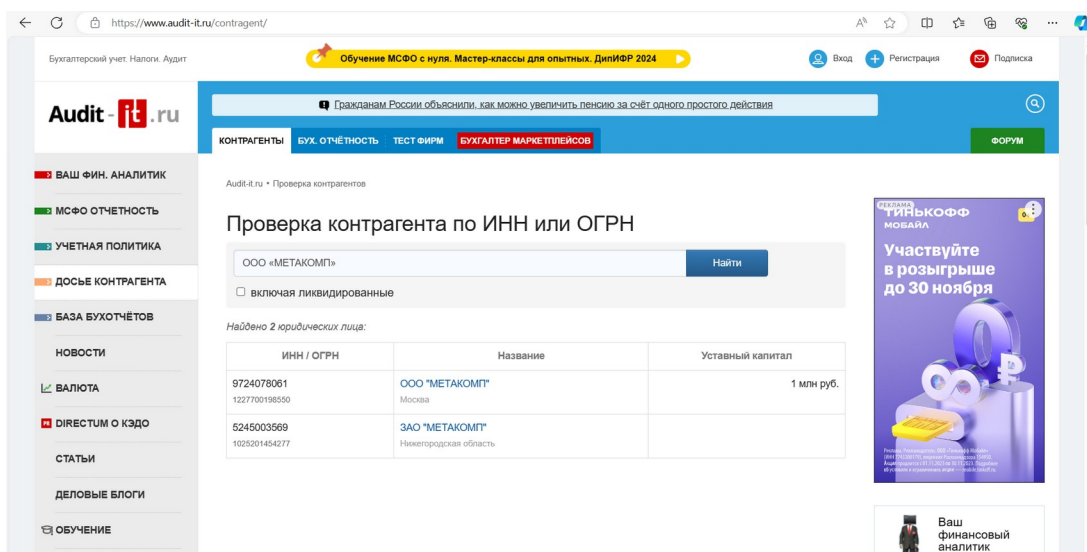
https://www.audit-it.ru/contragent/

Бухгалтерский учет. Налоги. Аудит

Обучение МСФО с нуля. Мастер-классы для опытных. ДипИФР 2024

Вход Регистрация Подписка

Audit-it.ru

Гражданам России объяснили, как можно увеличить пенсию за счёт одного простого действия

КОНТРАГЕНТЫ БУХ. ОТЧЁТНОСТЬ ТЕСТ ФИРМ БУХГАЛТЕР МАРКЕТПЛЕЙСОВ ФОРУМ

ВАШ ФИН. АНАЛИТИК
МСФО ОТЧЕТНОСТЬ
УЧЕТНАЯ ПОЛИТИКА
ДОСЬЕ КОНТРАГЕНТА
БАЗА БУХОТЧЁТОВ
НОВОСТИ
ВАЛЮТА
DIRECTUM О КЭДО
СТАТЬИ
ДЕЛОВЫЕ БЛОГИ
ОБУЧЕНИЕ

Audit-it.ru • Проверка контрагентов

Проверка контрагента по ИНН или ОГРН

ООО «МЕТАКОМП»

Найти

включая ликвидированные

Найдено 2 юридических лица:

| ИНН / ОГРН | Название | Уставный капитал |
|---|---|---|
| 9724078061 1227700198550 | ООО "МЕТАКОМП" Москва | 1 млн руб. |
| 5245003569 1025201454277 | ЗАО "МЕТАКОМП" Нижегородская область | |

РЕКЛАМА ТИНЬКОФФ МОБАЙЛ
Участвуйте в розыгрыше до 30 ноября

Ваш финансовый аналитик